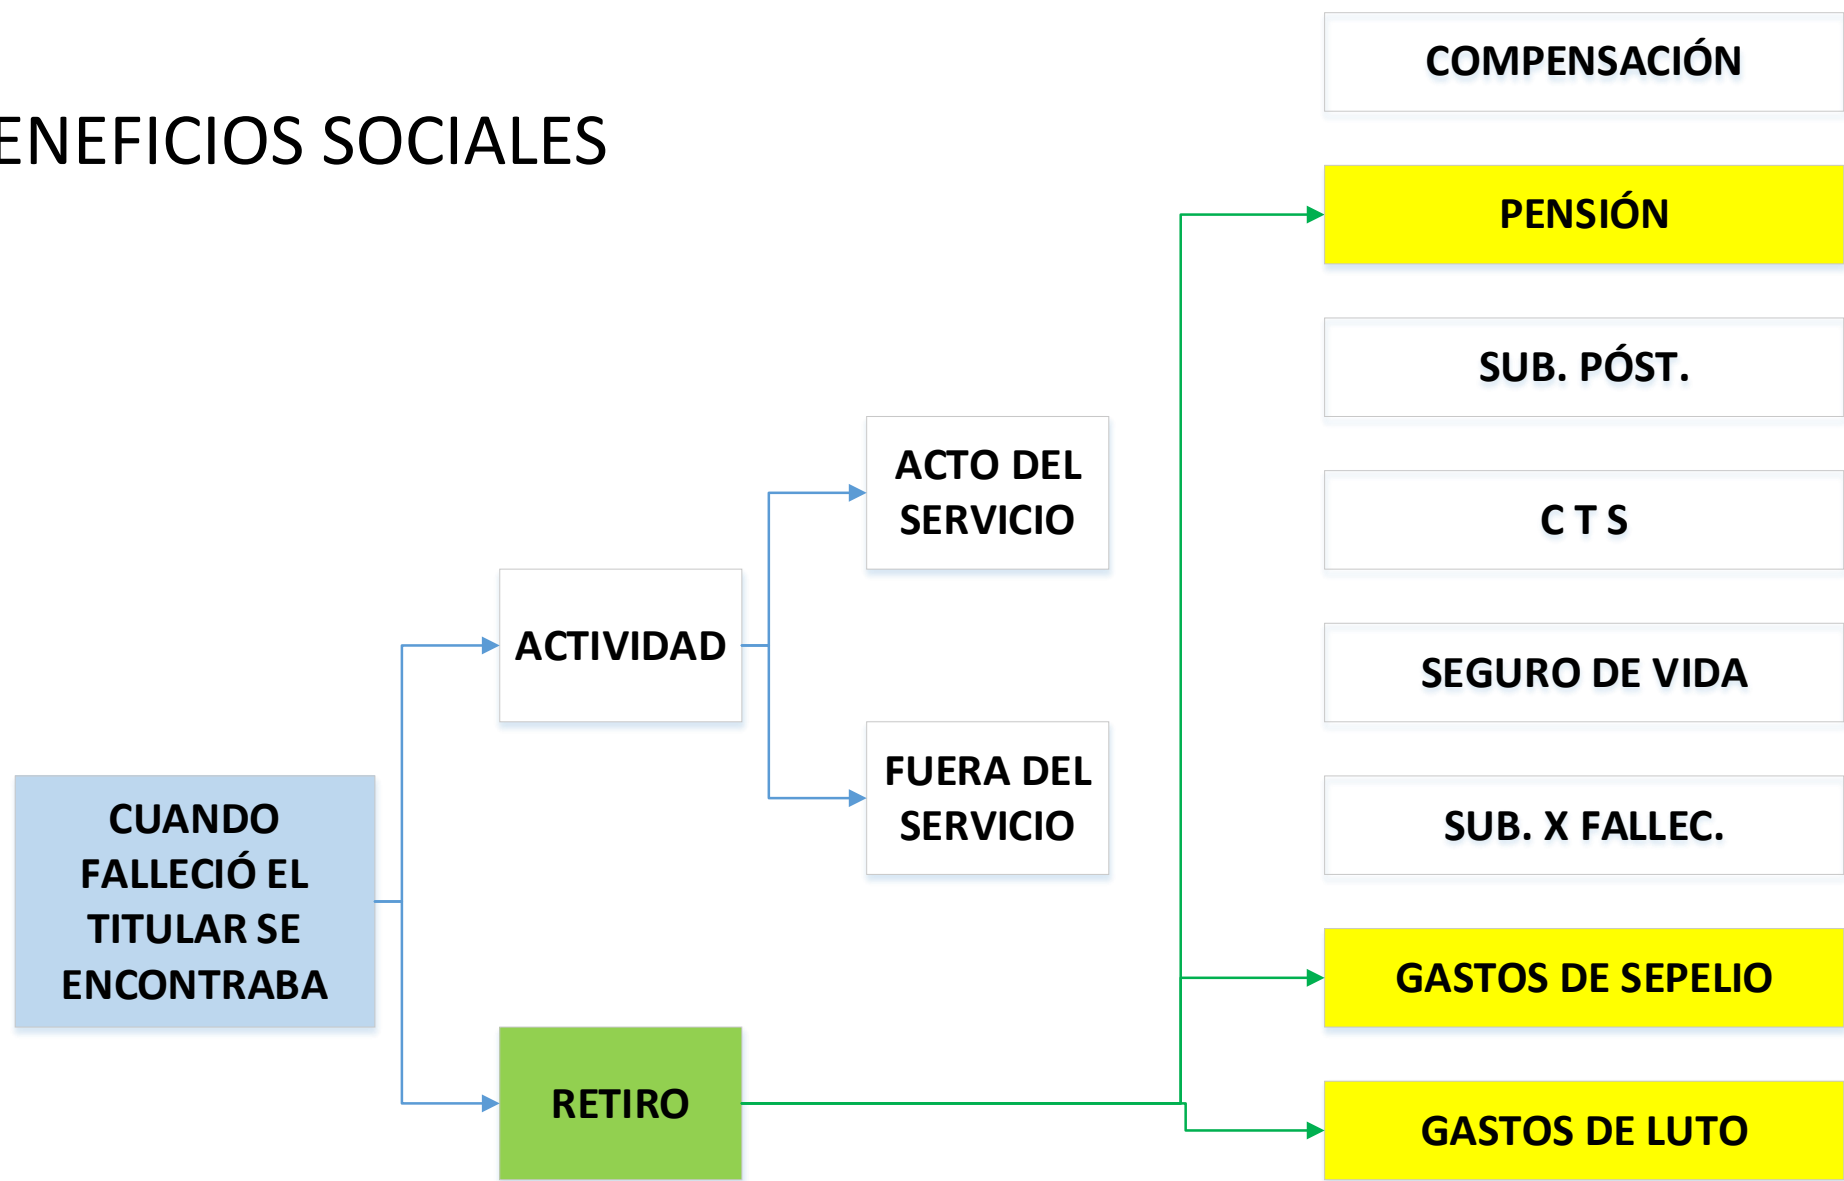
ENEFICIOS SOCIALES

COMPENSACIÓN

PENSIÓN

SUB. PÓST.

C T S

SEGURO DE VIDA

SUB. X FALLEC.

GASTOS DE SEPELIO

GASTOS DE LUTO

CUANDO FALLECIÓ EL TITULAR SE ENCONTRABA

ACTIVIDAD

ACTO DEL SERVICIO

FUERA DEL SERVICIO

RETIRO